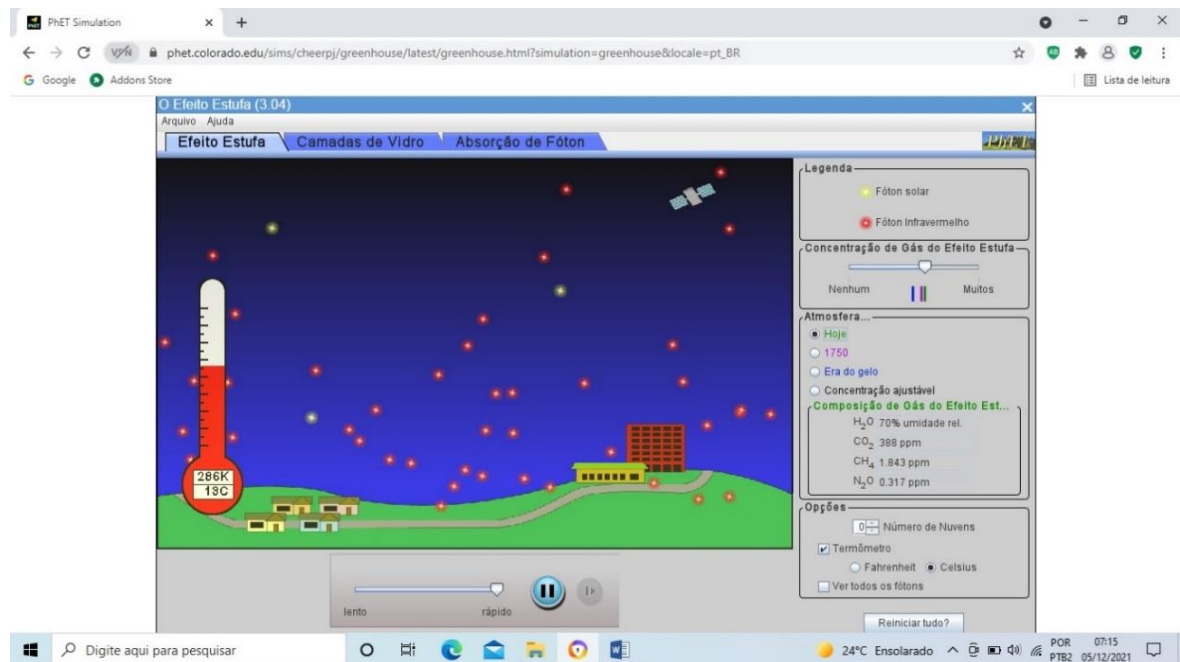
PhET Simulation × +

phet.colorado.edu/sims/cheerpj/greenhouse/latest/greenhouse.html?simulation=greenhouse&locale=pt_BR

Google Addons Store

Lista de leitura

O Efeito Estufa (3.04)

Arquivo Ajuda

Efeito Estufa Camadas de Vidro Absorção de Fóton

PhET

Legenda

Fóton solar

Fóton Infravermelho

Concentração de Gás do Efeito Estufa

Nenhum Muitos

Atmosfera...

Hoje

1750

Era do gelo

Concentração ajustável

Composição de Gás do Efeito Est...

$H_2O$ 70% umidade rel.

$CO_2$ 388 ppm

$CH_4$ 1.843 ppm

$N_2O$ 0.317 ppm

Opções

0 Número de Nuvens

Termômetro

Fahrenheit Celsius

Ver todos os fótons

Reiniciar tudo?

286K
13C

lento rápido

Digite aqui para pesquisar

24°C Ensolarado

POR PTB2 07:15 05/12/2021